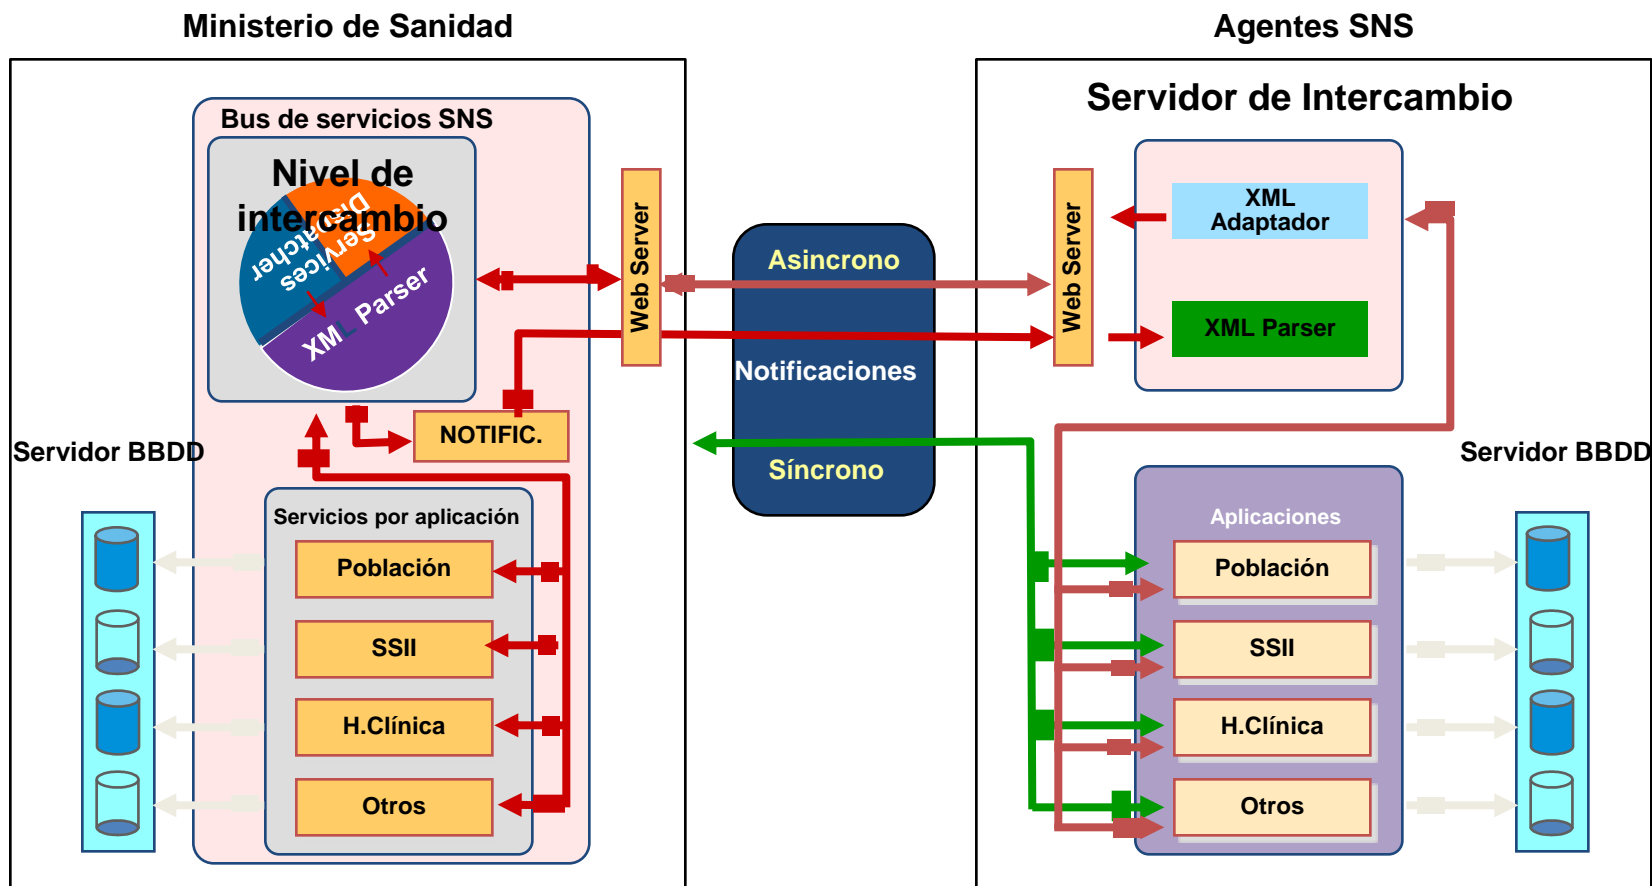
Ministerio de Sanidad

Agentes SNS

Bus de servicios SNS

Nivel de intercambio

Dispatcher

Services

XML Parser

Web Server

NOTIFIC.

Servidor BBDD

Servicios por aplicación

Población

SSII

H.Clínica

Otros

Asincrono

Notificaciones

Síncrono

Servidor de Intercambio

Web Server

XML Adaptador

XML Parser

Servidor BBDD

Aplicaciones

Población

SSII

H.Clínica

Otros